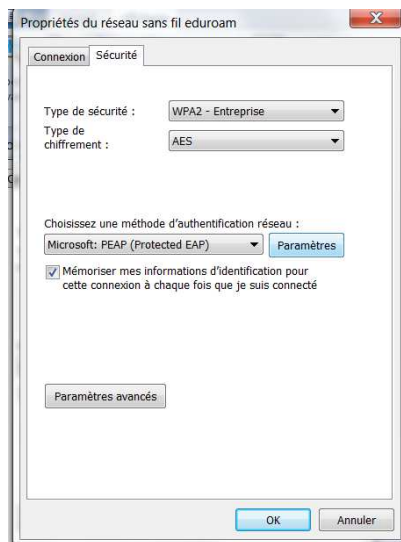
Propriétés du réseau sans fil eduroam

Connexion Sécurité

Type de sécurité : WPA2 - Entreprise

Type de chiffrement : AES

Choisissez une méthode d'authentification réseau :

Microsoft: PEAP (Protected EAP) Paramètres

Mémoriser mes informations d'identification pour cette connexion à chaque fois que je suis connecté

Paramètres avancés

OK Annuler